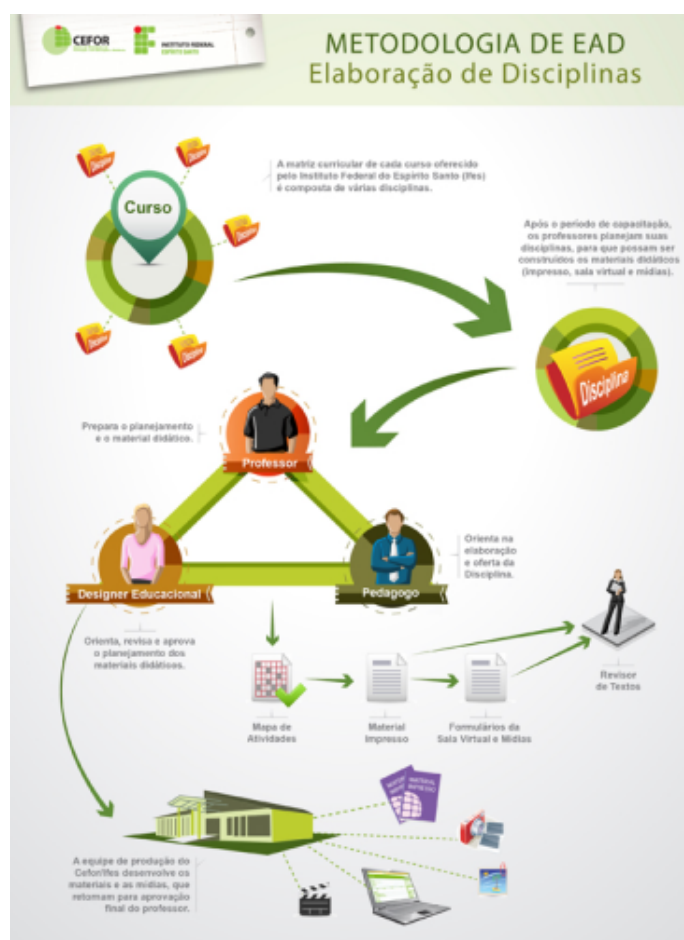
CEFOR

INSTITUTO FEDERAL ESPÍRITO SANTO

METODOLOGIA DE EAD
Elaboração de Disciplinas

Curso

Disciplina

A matriz curricular de cada curso oferecido pelo Instituto Federal do Espírito Santo (Ifes) é composta de várias disciplinas.

Após o período de capacitação, os professores planejam suas disciplinas, para que possam ser construídos os materiais didáticos (impresso, sala virtual e mídias).

Disciplina

Prepara o planejamento e o material didático.

Professor

Designer Educacional

Pedagogo

Orienta na elaboração e oferta da Disciplina.

Orienta, revisa e aprova o planejamento dos materiais didáticos.

Mapa de Atividades

Material Impresso

Formulários da Sala Virtual e Mídias

Revisor de Textos

A equipe de produção do Cefor/Ifes desenvolve os materiais e as mídias, que retornam para aprovação final do professor.